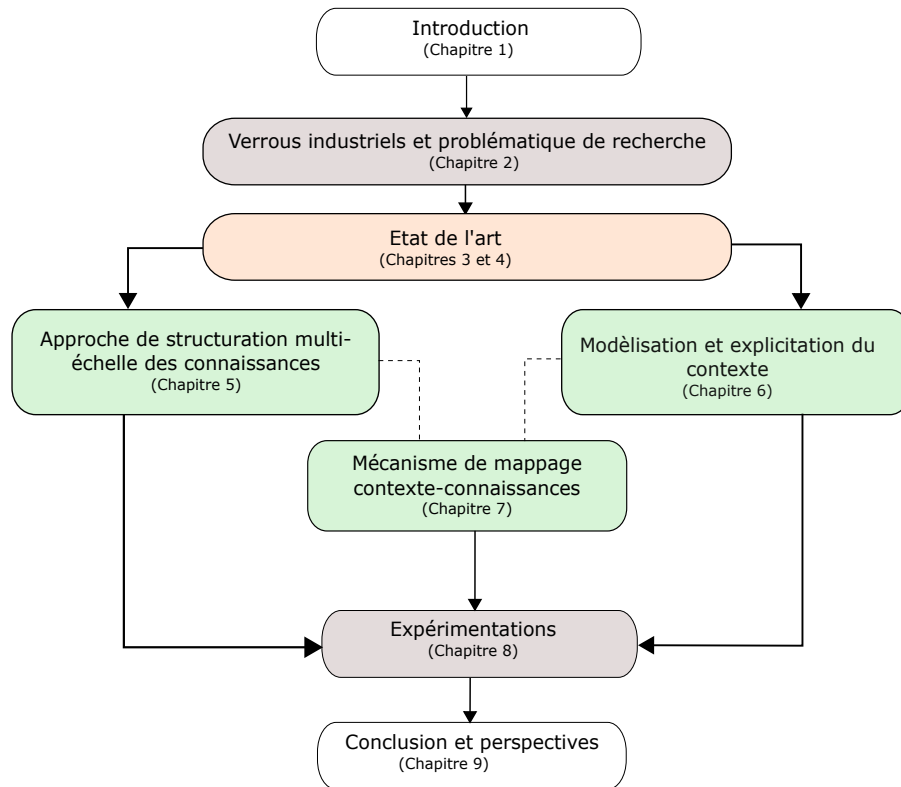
Introduction
(Chapitre 1)

Verrous industriels et problématique de recherche
(Chapitre 2)

Etat de l'art
(Chapitres 3 et 4)

Approche de structuration multi-échelle des connaissances
(Chapitre 5)

Modèlisation et explicitation du contexte
(Chapitre 6)

Mécanisme de mappage contexte-connaissances
(Chapitre 7)

Expérimentations
(Chapitre 8)

Conclusion et perspectives
(Chapitre 9)